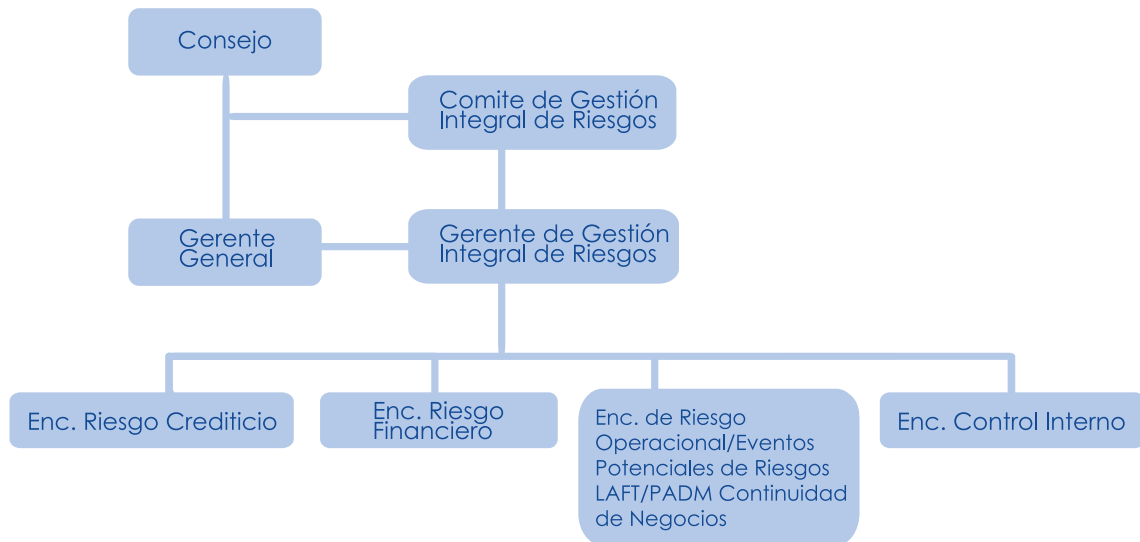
Consejo

Comite de Gestión Integral de Riesgos

Gerente General

Gerente de Gestión Integral de Riesgos

Enc. Riesgo Crediticio

Enc. Riesgo Financiero

Enc. de Riesgo Operacional/Eventos Potenciales de Riesgos LAFT/PADM Continuidad de Negocios

Enc. Control Interno